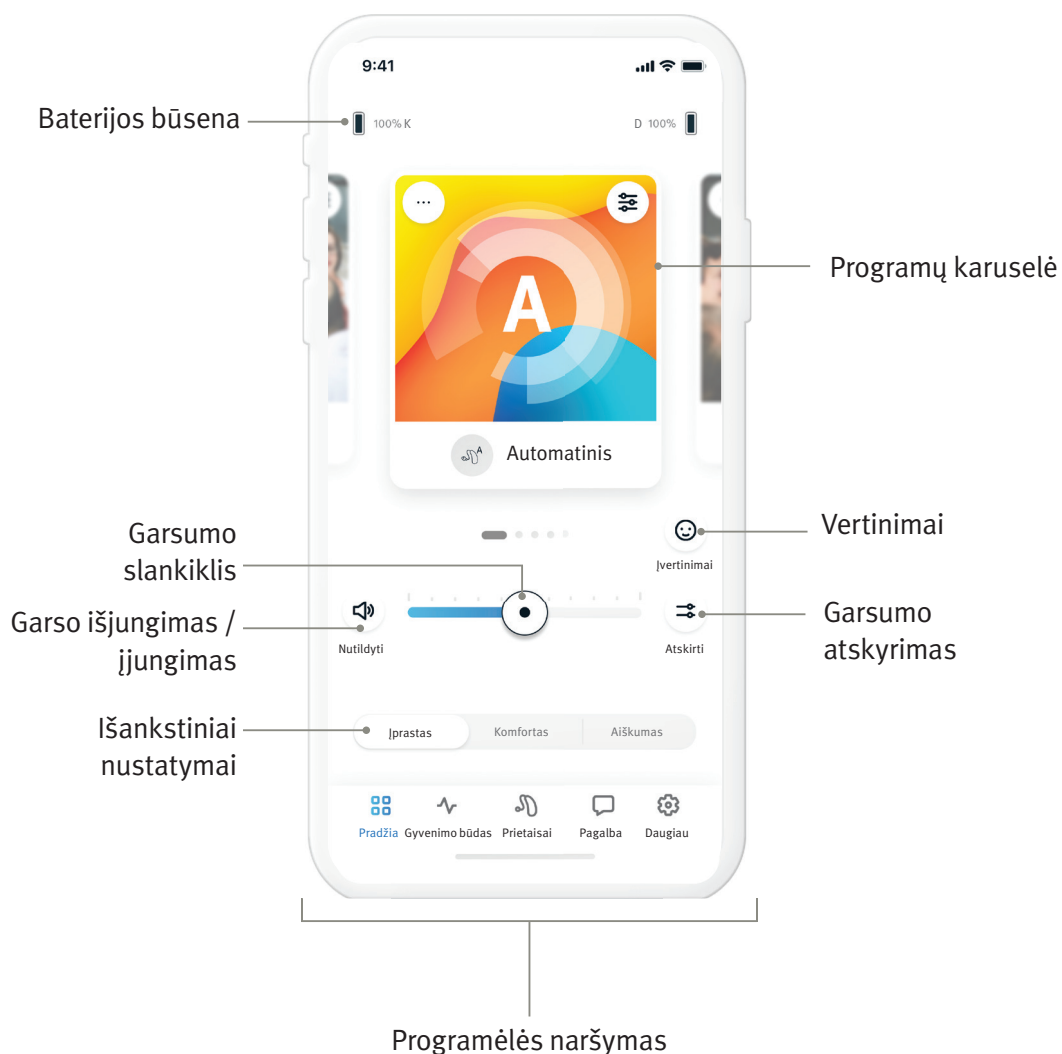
9:41

Baterijos būsena

100% K

D 100%

...

A

Programų karuselė

Automatinis

Garsumo slankiklis

Vertinimai

Įvertinimai

Garso išjungimas / įjungimas

Nutildyti

Garsumo atskyrimas

Atskirti

Išankstiniai nustatymai

Įprastas

Komfortas

Aiškumas

Pradžia

Gyvenimo būdas

Prietaisai

Pagalba

Daugiau

Programėlės naršymas